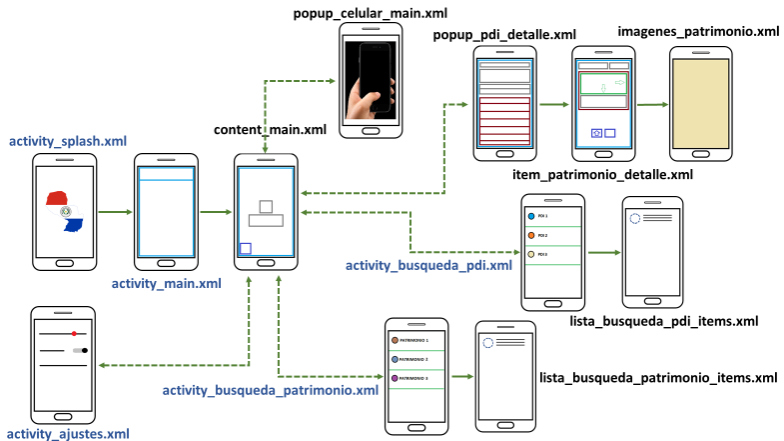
popup_celular_main.xml

popup_pdi_detalle.xml

imagenes_patrimonio.xml

content_main.xml

activity_splash.xml

item_patrimonio_detalle.xml

PDI 1
PDI 2
PDI 3

activity_main.xml

activity_busqueda_pdi.xml

lista_busqueda_pdi_items.xml

PATRIMONIO 1
PATRIMONIO 2
PATRIMONIO 3

activity_busqueda_patrimonio.xml

lista_busqueda_patrimonio_items.xml

activity_ajustes.xml